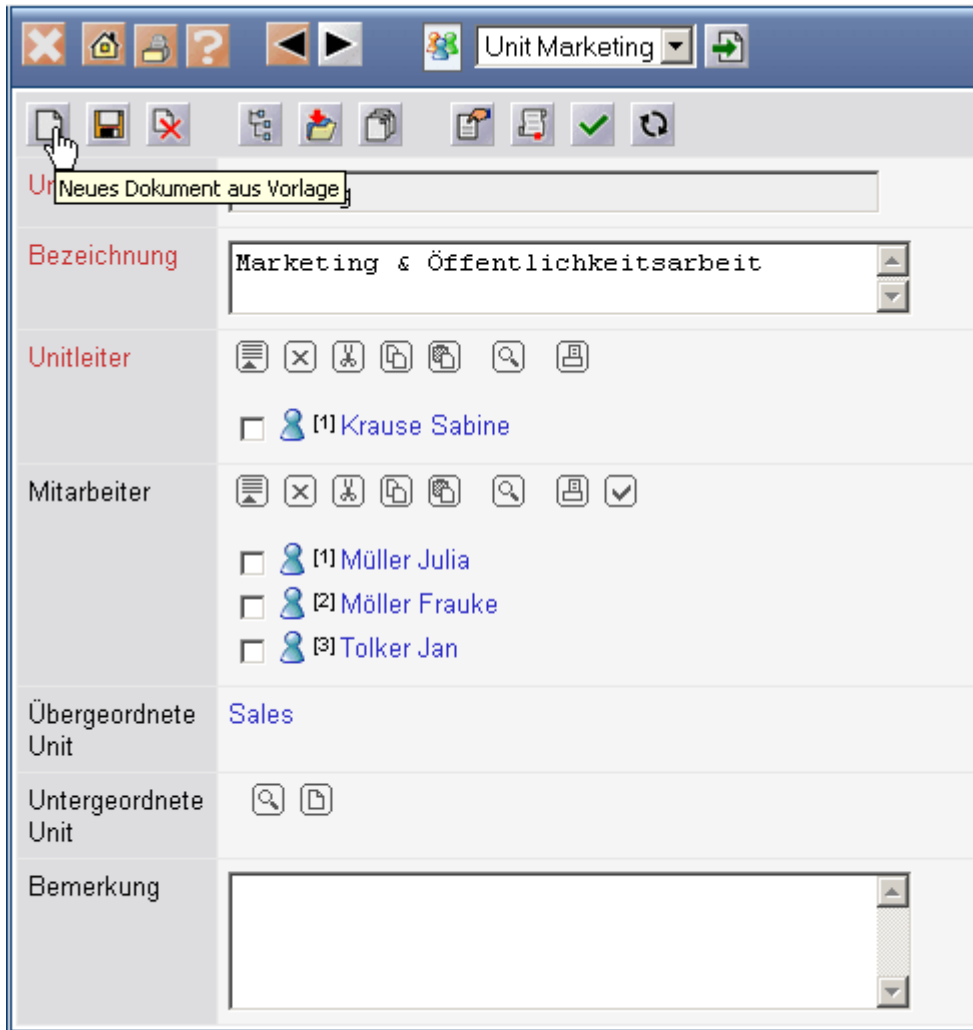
Unit Marketing

Un Neues Dokument aus Vorlage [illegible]

Bezeichnung
Marketing & Öffentlichkeitsarbeit

Unitleiter
[1] Krause Sabine

Mitarbeiter
[1] Müller Julia
[2] Möller Frauke
[3] Tolker Jan

Übergeordnete Unit
Sales

Untergeordnete Unit

Bemerkung